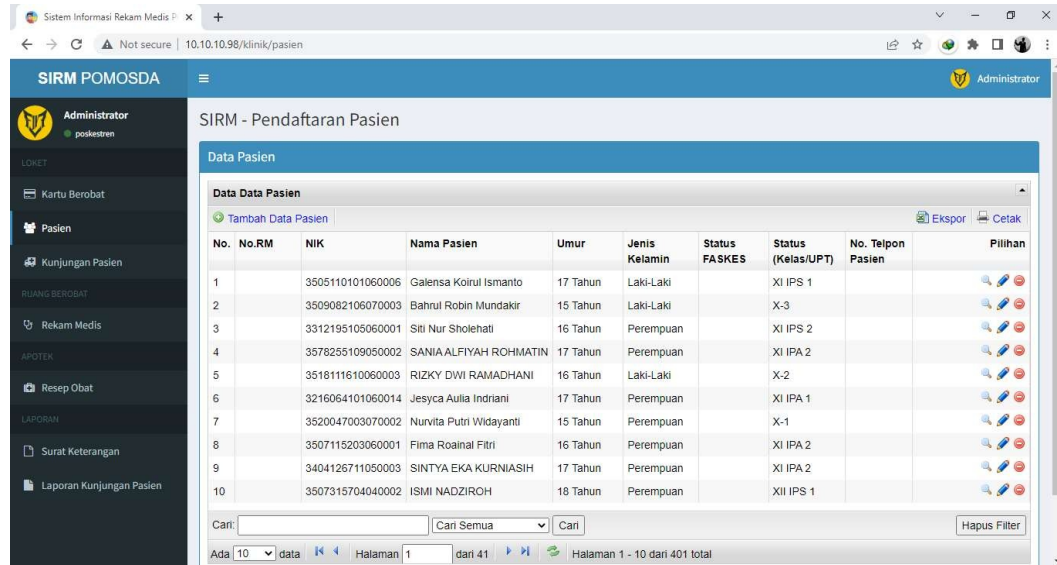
Sistem Informasi Rekam Medis P ×  +

Not secure | 10.10.10.98/klinik/pasien

SIRM POMOSDA

Administrator

Administrator
poskestren

LOKET

Kartu Berobat

Pasien

Kunjungan Pasien

RUANG BEROBAT

Rekam Medis

APOTEK

Resep Obat

LAPORAN

Surat Keterangan

Laporan Kunjungan Pasien

SIRM - Pendaftaran Pasien

Data Pasien

Data Data Pasien

Tambah Data Pasien

Ekspor  Cetak

| No. | No.RM | NIK | Nama Pasien | Umur | Jenis Kelamin | Status FASKES | Status (Kelas/UPT) | No. Telpon Pasien | Pilihan |
|---|---|---|---|---|---|---|---|---|---|
| 1 | | 3505110101060006 | Galensa Koirul Ismanto | 17 Tahun | Laki-Laki | | XI IPS 1 | | |
| 2 | | 3509082106070003 | Bahrul Robin Mundakir | 15 Tahun | Laki-Laki | | X-3 | | |
| 3 | | 3312195105060001 | Siti Nur Sholehati | 16 Tahun | Perempuan | | XI IPS 2 | | |
| 4 | | 3578255109050002 | SANIA ALFIYAH ROHMATIN | 17 Tahun | Perempuan | | XI IPA 2 | | |
| 5 | | 3518111610060003 | RIZKY DWI RAMADHANI | 16 Tahun | Laki-Laki | | X-2 | | |
| 6 | | 3216064101060014 | Jesyca Aulia Indriani | 17 Tahun | Perempuan | | XI IPA 1 | | |
| 7 | | 3520047003070002 | Nurvita Putri Widayanti | 15 Tahun | Perempuan | | X-1 | | |
| 8 | | 3507115203060001 | Fima Roainal Fitri | 16 Tahun | Perempuan | | XI IPA 2 | | |
| 9 | | 3404126711050003 | SINTYA EKA KURNIASIH | 17 Tahun | Perempuan | | XI IPA 2 | | |
| 10 | | 3507315704040002 | ISMI NADZIROH | 18 Tahun | Perempuan | | XII IPS 1 | | |

Cari: Cari Semua Cari Hapus Filter

Ada 10 data Halaman 1 dari 41 Halaman 1 - 10 dari 401 total